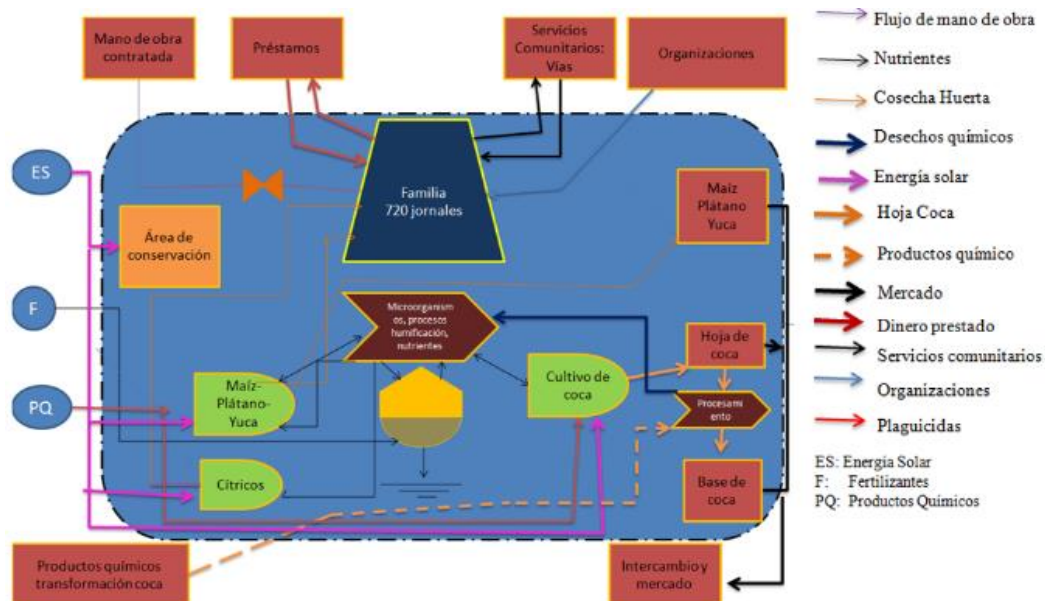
Mano de obra contratada

Préstamos

Servicios Comunitarios: Vías

Organizaciones

ES

Familia
720 jornales

Maíz Plátano Yuca

Área de conservación

F

Microorganismos, procesos humificación, nutrientes

Hoja de coca

PQ

Maíz-Plátano-Yuca

Cultivo de coca

Procesamiento

Cítricos

Base de coca

Productos químicos transformación coca

Intercambio y mercado

Flujo de mano de obra
Nutrientes
Cosecha Huerta
Desechos químicos
Energía solar
Hoja Coca
Productos químico
Mercado
Dinero prestado
Servicios comunitarios
Organizaciones
Plaguicidas

ES: Energía Solar
F: Fertilizantes
PQ: Productos Químicos